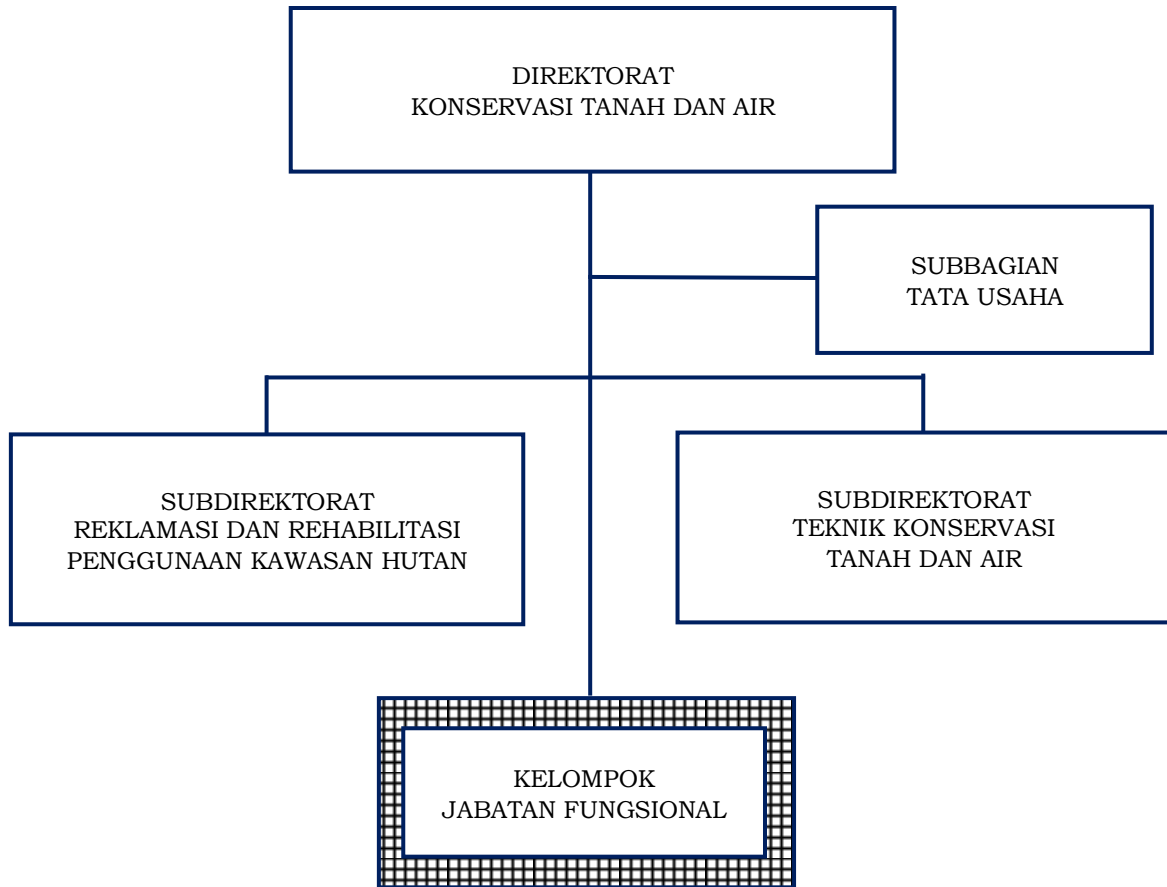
DIREKTORAT
KONSERVASI TANAH DAN AIR

SUBBAGIAN
TATA USAHA

SUBDIREKTORAT
REKLAMASI DAN REHABILITASI
PENGGUNAAN KAWASAN HUTAN

SUBDIREKTORAT
TEKNIK KONSERVASI
TANAH DAN AIR

KELOMPOK
JABATAN FUNGSIONAL